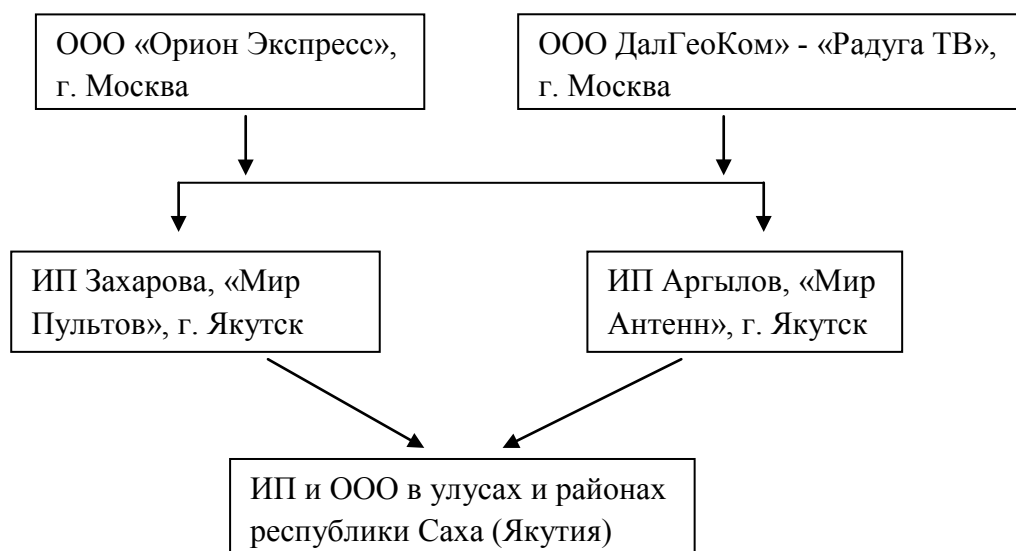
ООО «Орион Экспресс», г. Москва

ООО ДалГеоКом» - «Радуга ТВ», г. Москва

ИП Захарова, «Мир Пультов», г. Якутск

ИП Аргылов, «Мир Антенн», г. Якутск

ИП и ООО в улусах и районах республики Саха (Якутия)